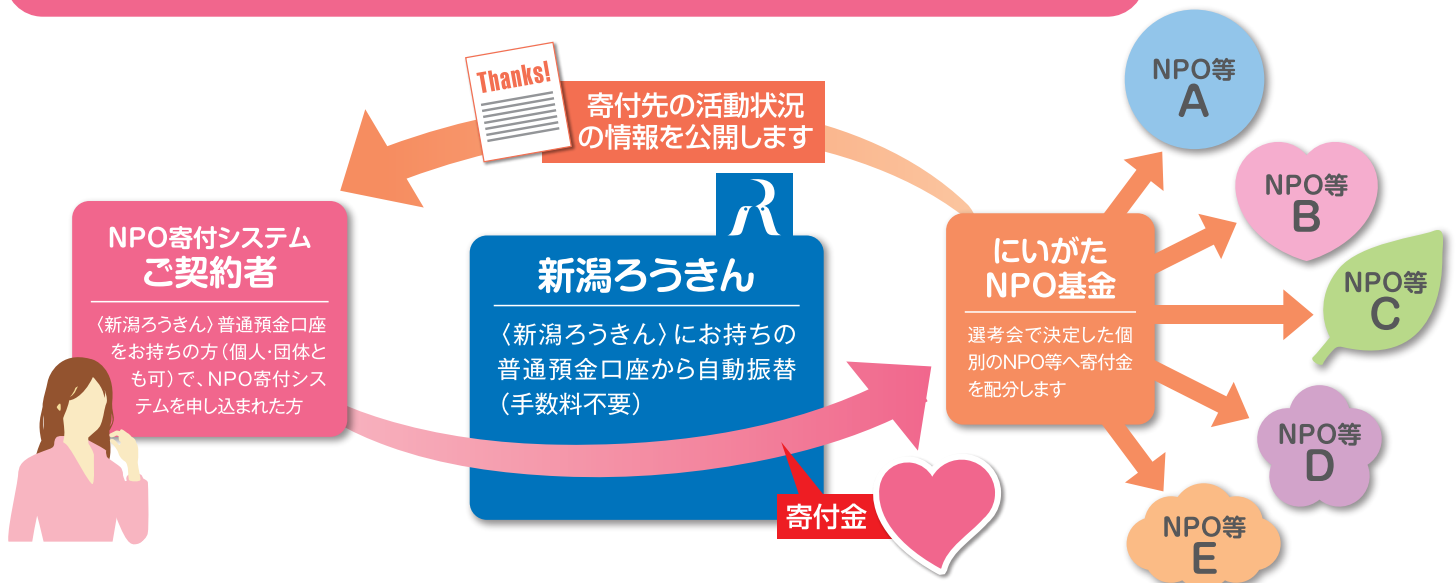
Thanks!

寄付先の活動状況の情報を公開します

NPO寄付システム
ご契約者

〈新潟ろうきん〉普通預金口座をお持ちの方（個人･団体とも可）で、NPO寄付システムを申し込まれた方

新潟ろうきん

〈新潟ろうきん〉にお持ちの普通預金口座から自動振替（手数料不要）

寄付金

にいがた
NPO基金

選考会で決定した個別のNPO等へ寄付金を配分します

NPO等
A

NPO等
B

NPO等
C

NPO等
D

NPO等
E